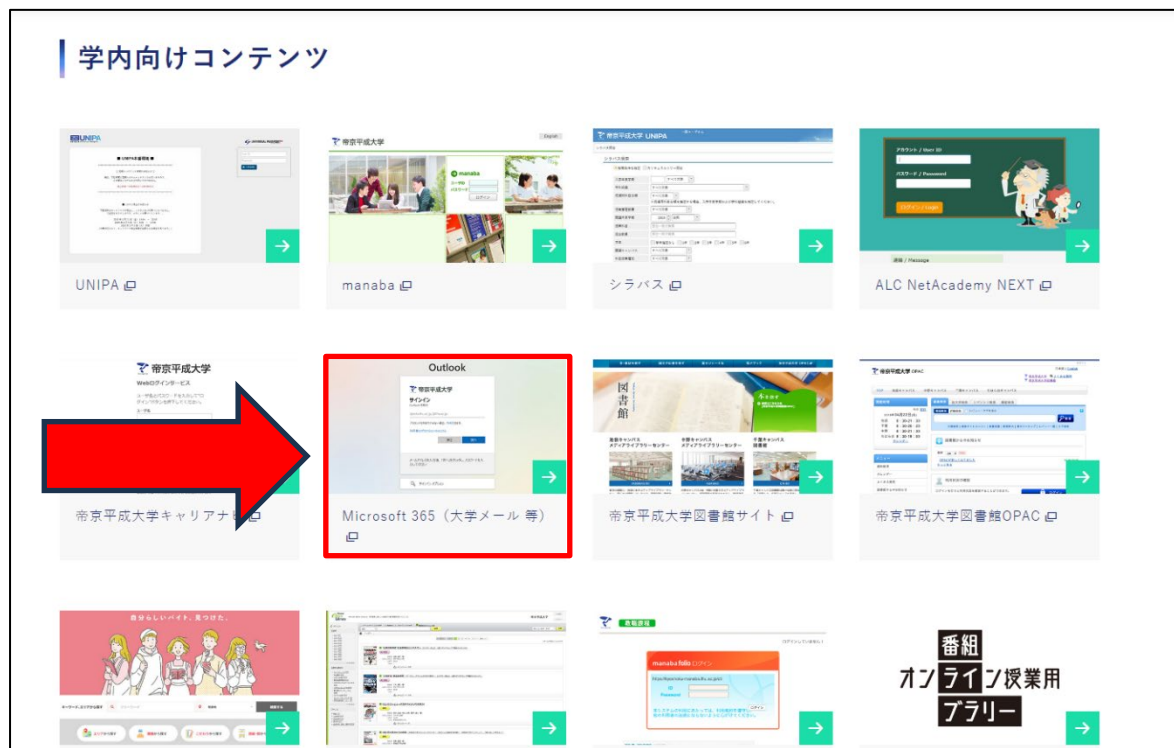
学内向けコンテンツ

UNIPA

帝京平成大学

manaba

manaba

帝京平成大学 UNIPA

シラバス

アカウント / Student ID

パスワード / Password

ログイン / Login

ALC NetAcademy NEXT

帝京平成大学

Webログインサービス

帝京平成大学キャリアナ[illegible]

Outlook

帝京平成大学

サインイン

Microsoft 365（大学メール 等）

図書館

帝京平成大学図書館サイト

帝京平成大学 OPAC

帝京平成大学図書館OPAC

自分らしいバイト、見つけた。

manaba folio ログイン

番組

オンライン授業用

ブラリー